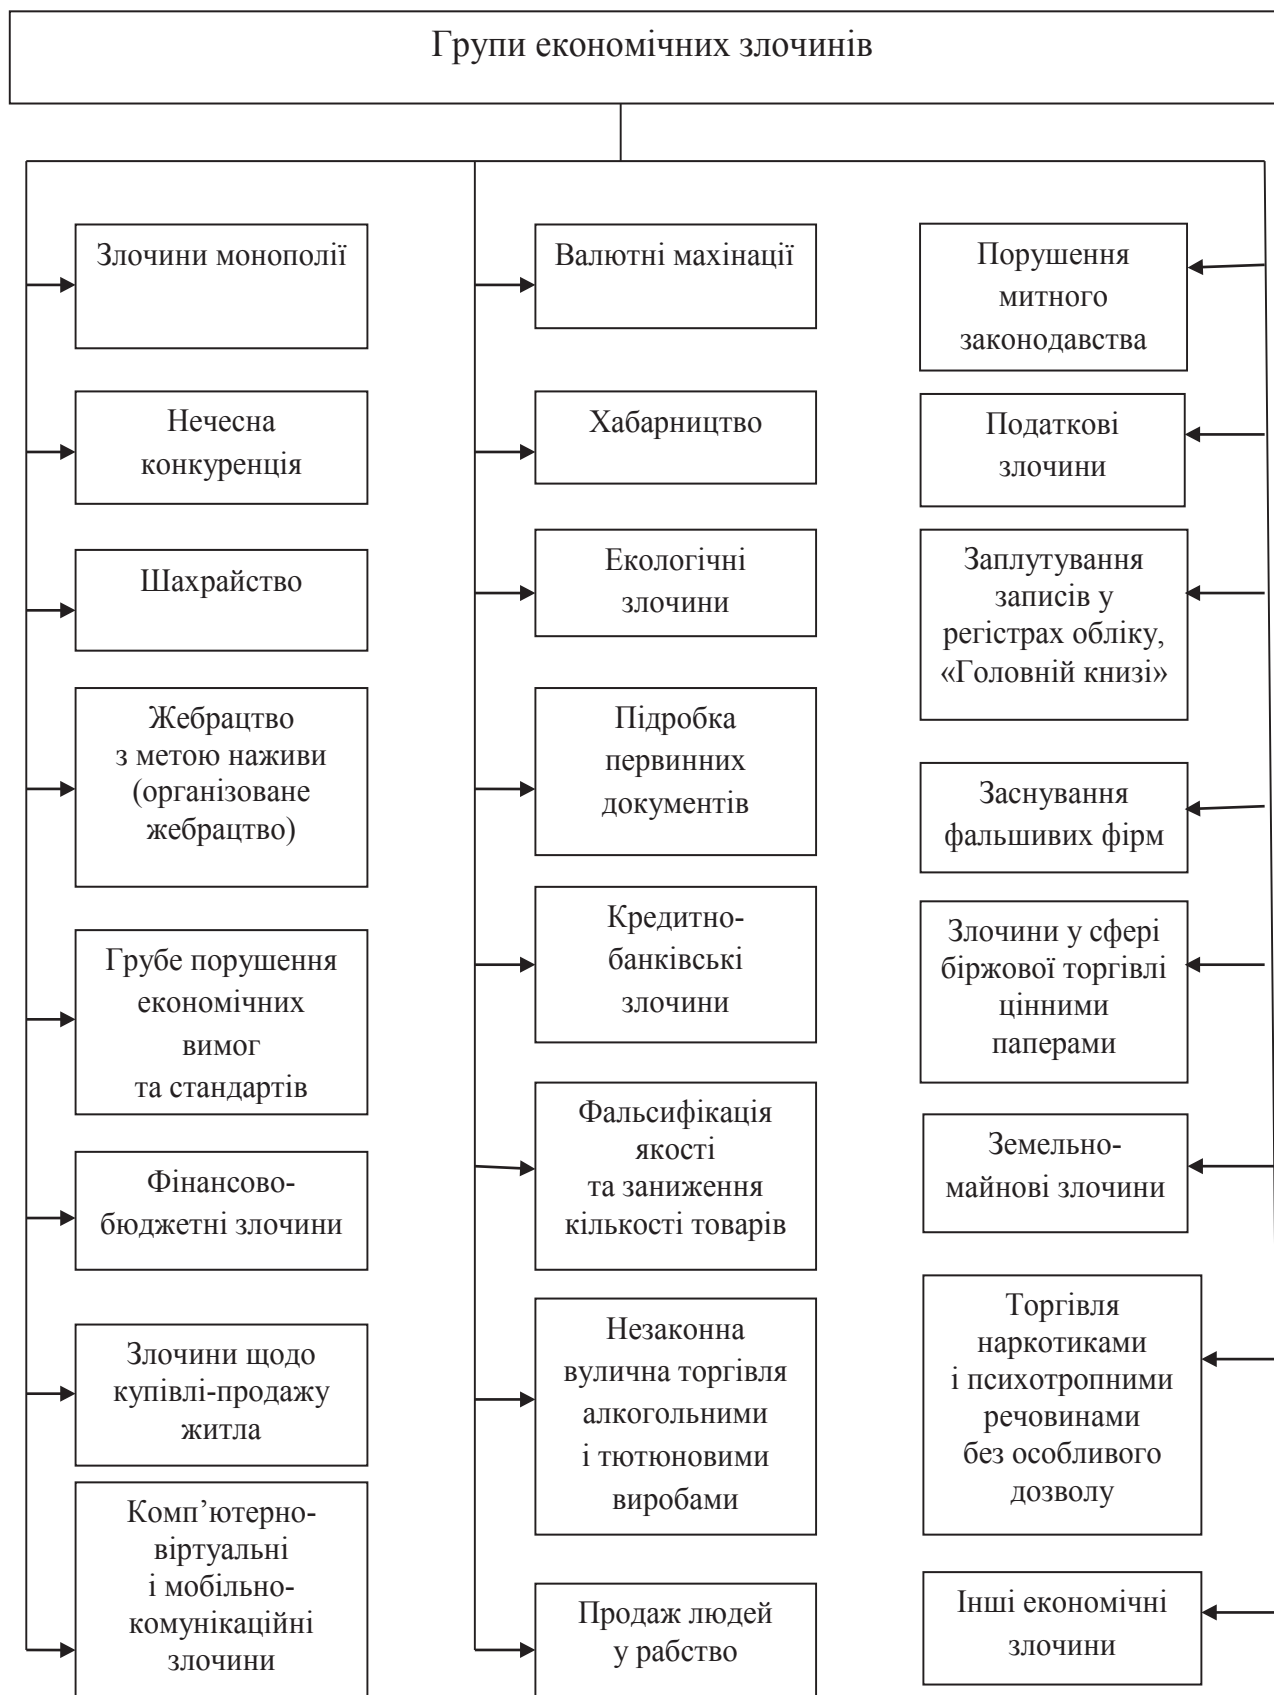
Групи економічних злочинів

Злочини монополії

Нечесна конкуренція

Шахрайство

Жебрацтво з метою наживи (організоване жебрацтво)

Грубе порушення економічних вимог та стандартів

Фінансово-бюджетні злочини

Злочини щодо купівлі-продажу житла

Комп'ютерно-віртуальні і мобільно-комунікаційні злочини

Валютні махінації

Хабарництво

Екологічні злочини

Підробка первинних документів

Кредитно-банківські злочини

Фальсифікація якості та заниження кількості товарів

Незаконна вулична торгівля алкогольними і тютюновими виробами

Продаж людей у рабство

Порушення митного законодавства

Податкові злочини

Заплутування записів у регістрах обліку, «Головній книзі»

Заснування фальшивих фірм

Злочини у сфері біржової торгівлі цінними паперами

Земельно-майнові злочини

Торгівля наркотиками і психотропними речовинами без особливого дозволу

Інші економічні злочини